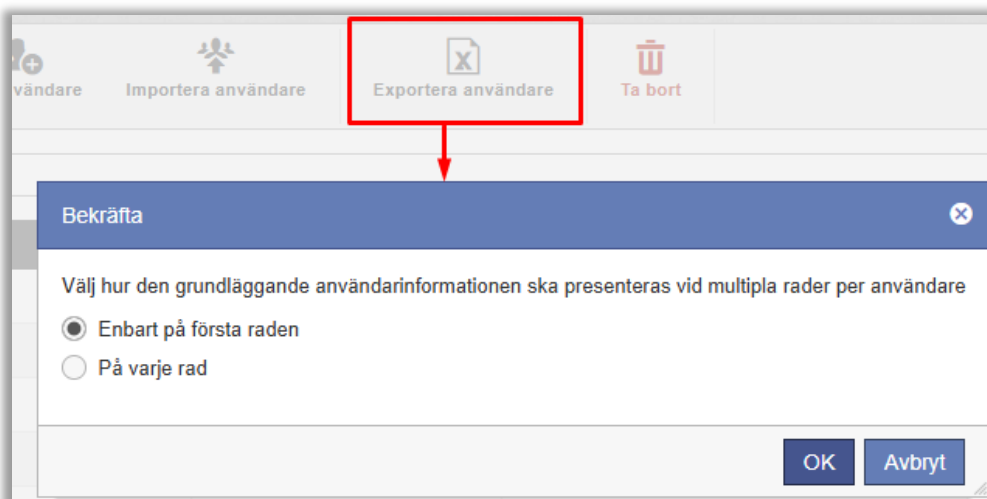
vändare Importera användare Exportera användare Ta bort

Bekräfta

Välj hur den grundläggande användarinformationen ska presenteras vid multipla rader per användare

Enbart på första raden

På varje rad

OK Avbryt